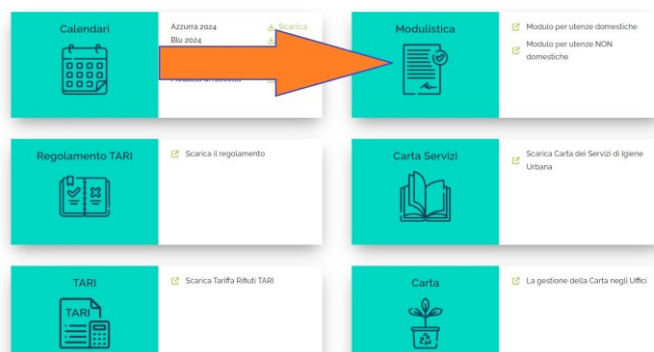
Calendari

Azzurra 2024
Blu 2024

Scarica

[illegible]

Modulistica

Modulo per utenze domestiche

Modulo per utenze NON domestiche

Regolamento TARI

Scarica il regolamento

Carta Servizi

Scarica Carta dei Servizi di Igiene Urbana

TARI

TARI

Scarica Tariffa Rifiuti TARI

Carta

La gestione della Carta negli Uffici